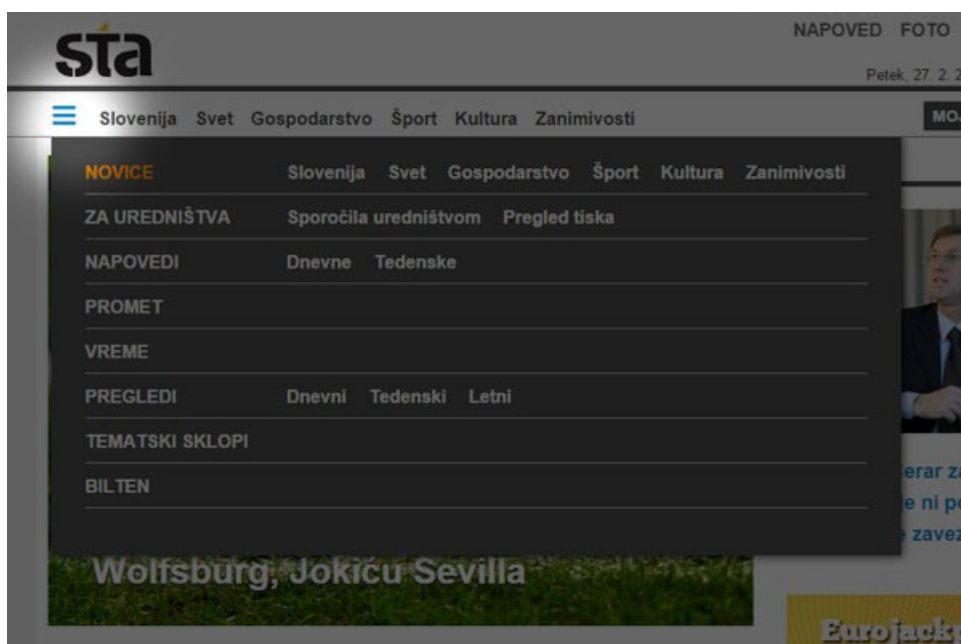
sta

NAPOVED FOTO

Petek, 27. 2. 2

Slovenija Svet Gospodarstvo Šport Kultura Zanimivosti

MO

NOVICE Slovenija Svet Gospodarstvo Šport Kultura Zanimivosti

ZA UREDNIŠTVA Sporočila uredništvom Pregled tiska

NAPOVEDI Dnevne Tedenske

PROMET

VREME

PREGLEDI Dnevni Tedenski Letni

TEMATSKI SKLOPI

BILTEN

erar z
e ni p
zave

Wolfsburg, Jokiću Sevilla

Eurojack